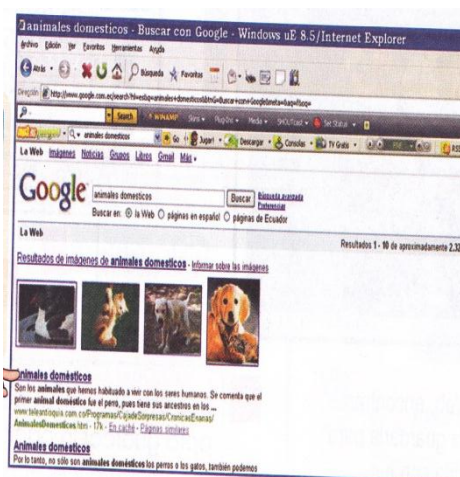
animales domesticos - Buscar con Google - Windows uE 8.5/Internet Explorer

Archivo Edición Ver Favoritos Herramientas Ayuda

Atrás Búsqueda Favoritos

Dirección http://www.google.com.ec/search?hl=es&q=animales+domesticos&btnG=Buscar+con+Google&meta=&aq=f&oq=

Search WINAMP Media

animales domesticos Go Jugar! Descargar Consolas TV Gratis

La Web Imágenes Noticias Grupos Libros Gmail Más »

Google animales domesticos Buscar Búsqueda avanzada Preferencias

Buscar en: la Web páginas en español páginas de Ecuador

La Web Resultados 1 - 10 de aproximadamente 2.3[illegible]

Resultados de imágenes de animales domesticos - Informar sobre las imágenes

Animales domésticos
Son los animales que hemos habituado a vivir con los seres humanos. Se comenta que el primer animal doméstico fue el perro, pues tiene sus ancestros en los ...
www.teleantioquia.com.co/Programas/CajadeSorpresas/CronicasEnanas/AnimalesDomesticos.htm - 17k - En caché - Páginas similares

Animales domésticos
Por lo tanto, no sólo son animales domésticos los perros o los gatos, también podemos